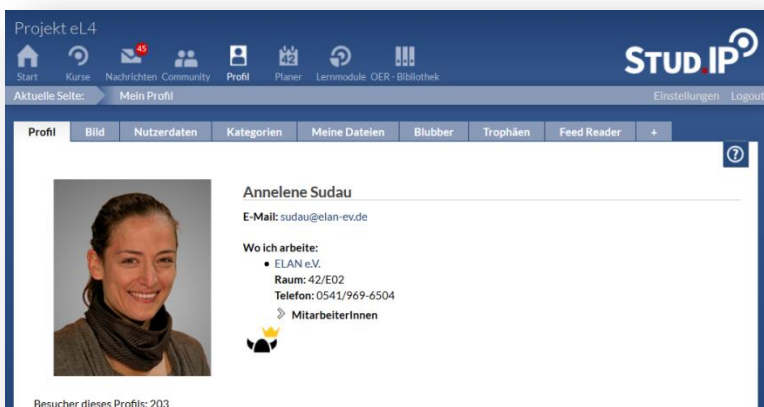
Projekt eL4

45

Start Kurse Nachrichten Community Profil Planer Lernmodule OER-Bibliothek

42

STUD.IP

Aktuelle Seite: Mein Profil

Einstellungen Logout

Profil | Bild | Nutzerdaten | Kategorien | Meine Dateien | Blubber | Trophäen | Feed Reader | +

Annelene Sudau

E-Mail: sudau@elan-ev.de

Wo ich arbeite:

• ELAN e.V.

Raum: 42/E02

Telefon: 0541/969-6504

MitarbeiterInnen

Besucher dieses Profils: 203